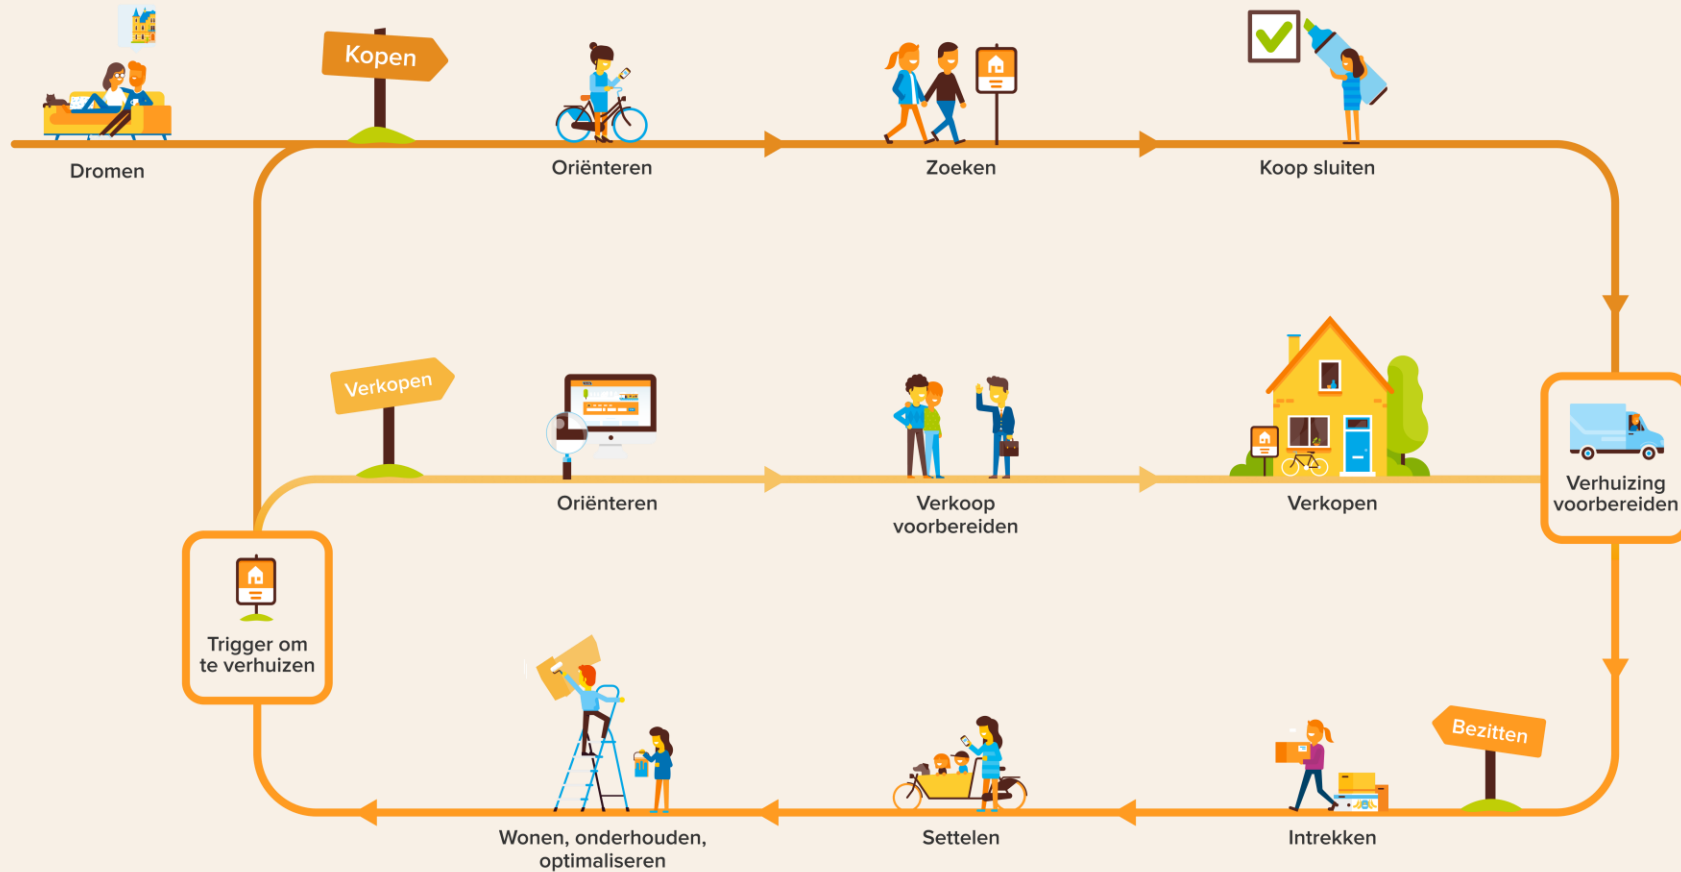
Kopen

Dromen

Oriënteren

Zoeken

Koop sluiten

Verkopen

Oriënteren

Verkoop voorbereiden

Verkopen

Verhuizing voorbereiden

Trigger om te verhuizen

Bezitten

Wonen, onderhouden, optimaliseren

Settelen

Intrekken